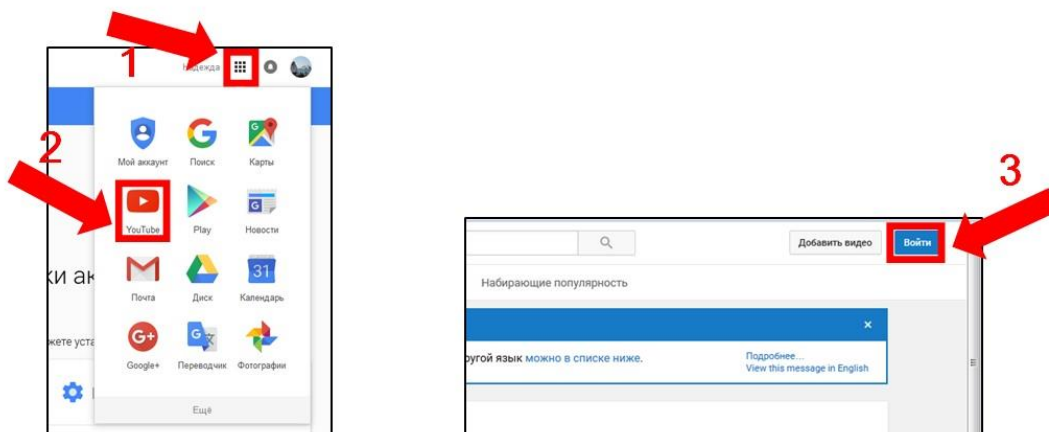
1

Надежда

2

Мой аккаунт

Поиск

Карты

YouTube

Play

Новости

31

Почта

Диск

Календарь

Google+

Переводчик

Фотографии

Ещё

ки ак

жете уста

3

Добавить видео

Войти

Набирающие популярность

×

ругой язык можно в списке ниже.

Подробнее...
View this message in English